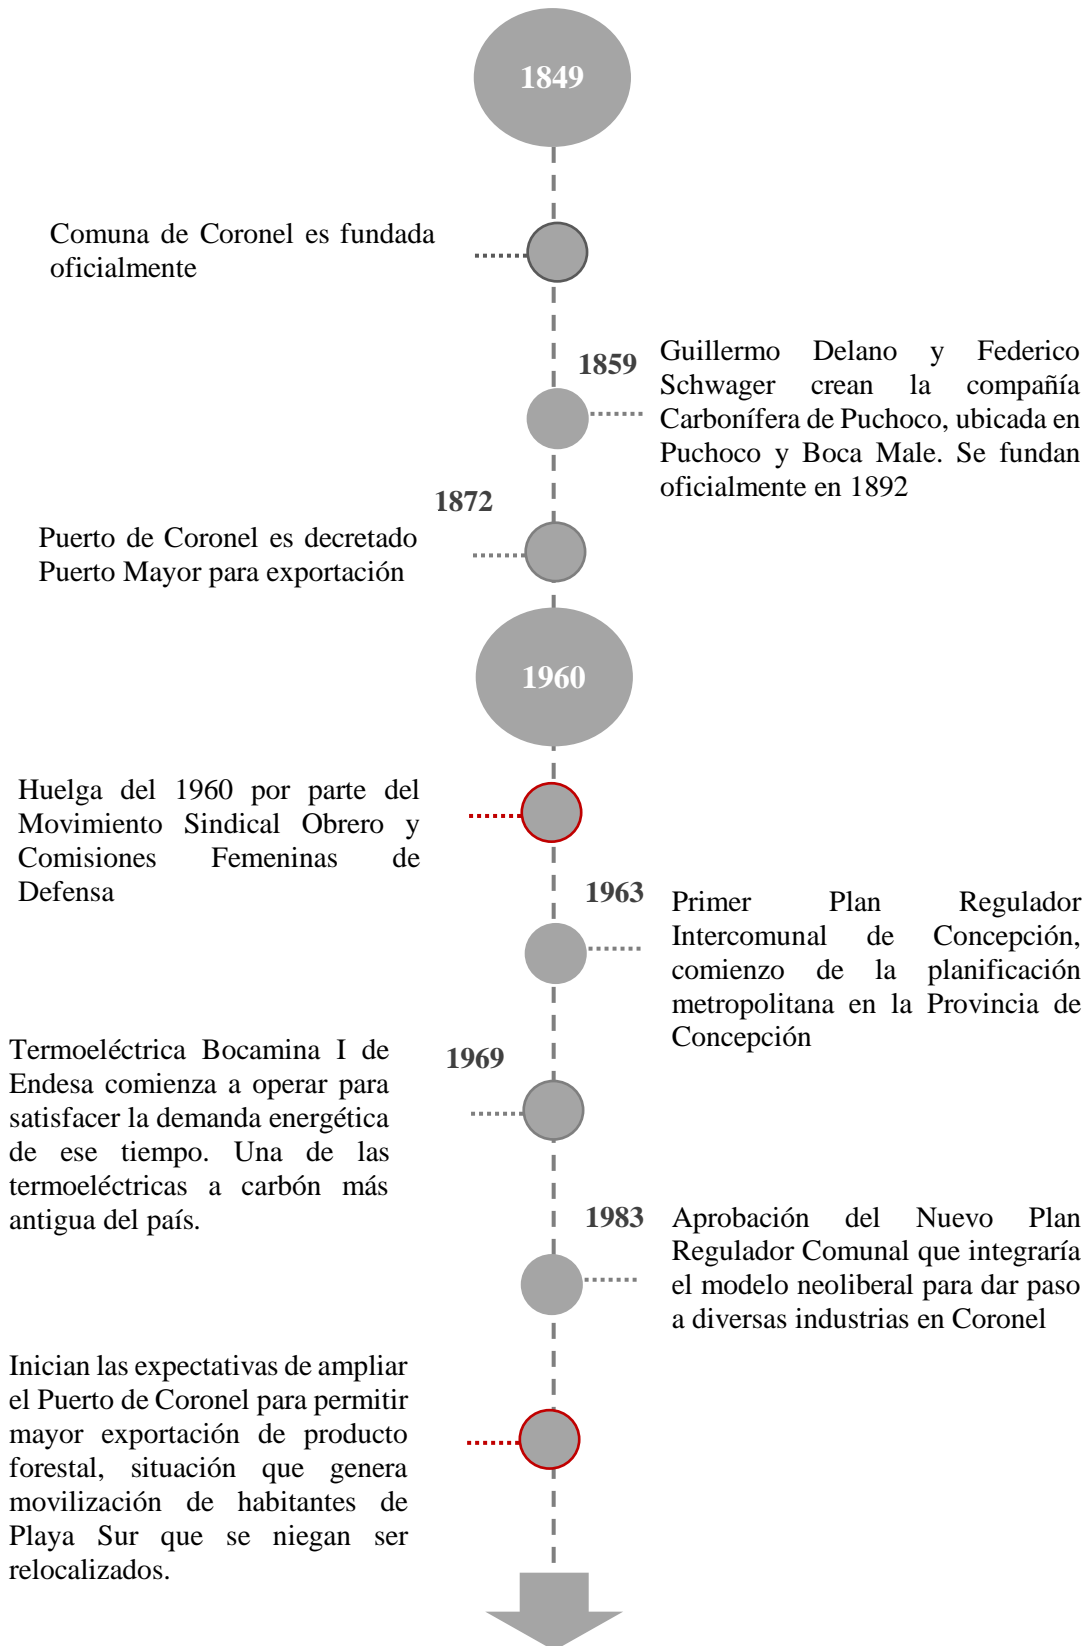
1849

Comuna de Coronel es fundada oficialmente

1859

Guillermo Delano y Federico Schwager crean la compañía Carbonífera de Puchoco, ubicada en Puchoco y Boca Male. Se fundan oficialmente en 1892

1872

Puerto de Coronel es decretado Puerto Mayor para exportación

1960

Huelga del 1960 por parte del Movimiento Sindical Obrero y Comisiones Femeninas de Defensa

1963

Primer Plan Regulador Intercomunal de Concepción, comienzo de la planificación metropolitana en la Provincia de Concepción

Termoeléctrica Bocamina I de Endesa comienza a operar para satisfacer la demanda energética de ese tiempo. Una de las termoeléctricas a carbón más antigua del país.

1969

1983

Aprobación del Nuevo Plan Regulador Comunal que integraría el modelo neoliberal para dar paso a diversas industrias en Coronel

Inician las expectativas de ampliar el Puerto de Coronel para permitir mayor exportación de producto forestal, situación que genera movilización de habitantes de Playa Sur que se niegan ser relocalizados.